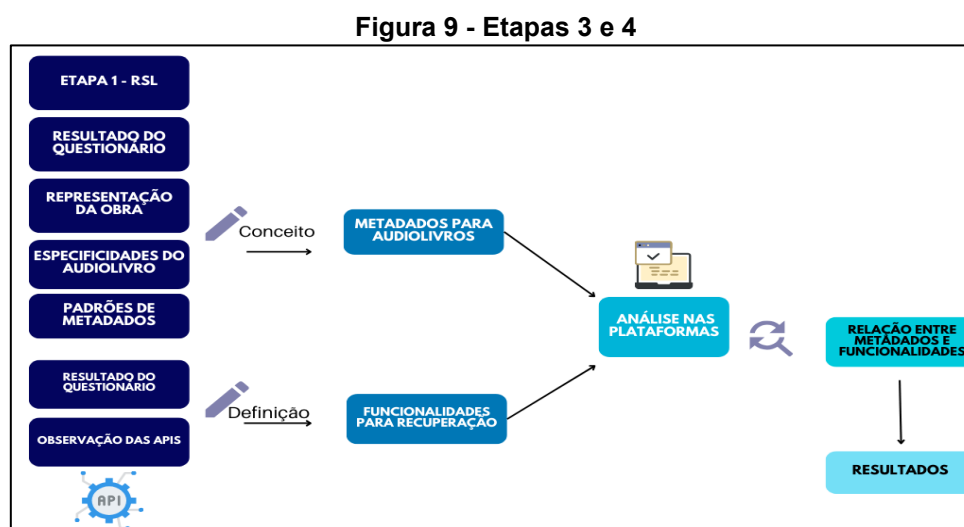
Figura 9 - Etapas 3 e 4

ETAPA 1 - RSL

RESULTADO DO QUESTIONÁRIO

REPRESENTAÇÃO DA OBRA

ESPECIFICIDADES DO AUDIOLIVRO

PADRÕES DE METADADOS

Conceito

METADADOS PARA AUDIOLIVROS

ANÁLISE NAS PLATAFORMAS

RELAÇÃO ENTRE METADADOS E FUNCIONALIDADES

RESULTADO DO QUESTIONÁRIO

OBSERVAÇÃO DAS APIS

API

Definição

FUNCIONALIDADES PARA RECUPERAÇÃO

RESULTADOS